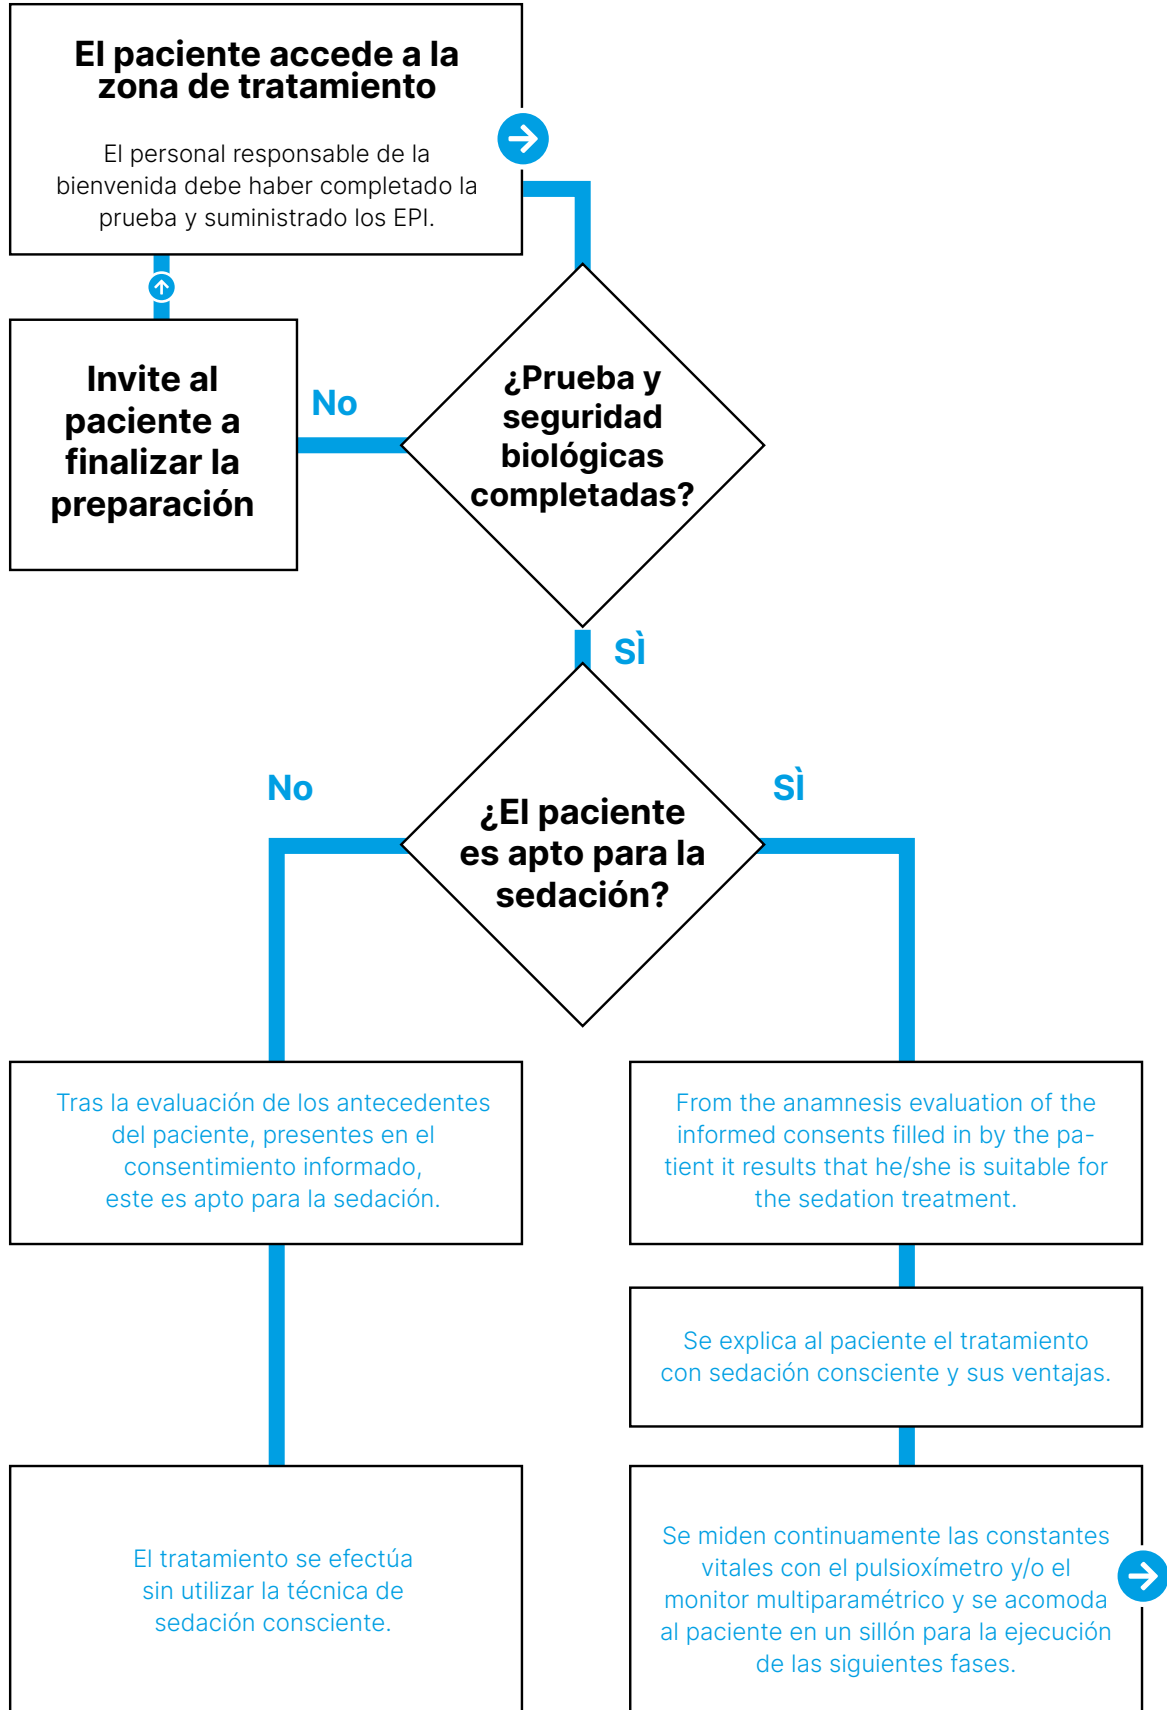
El paciente accede a la zona de tratamiento

El personal responsable de la bienvenida debe haber completado la prueba y suministrado los EPI.

Invite al paciente a finalizar la preparación

No

¿Prueba y seguridad biológicas completadas?

Sì

No

¿El paciente es apto para la sedación?

Sì

Tras la evaluación de los antecedentes del paciente, presentes en el consentimiento informado, este es apto para la sedación.

From the anamnesis evaluation of the informed consents filled in by the patient it results that he/she is suitable for the sedation treatment.

Se explica al paciente el tratamiento con sedación consciente y sus ventajas.

El tratamiento se efectúa sin utilizar la técnica de sedación consciente.

Se miden continuamente las constantes vitales con el pulsioxímetro y/o el monitor multiparamétrico y se acomoda al paciente en un sillón para la ejecución de las siguientes fases.